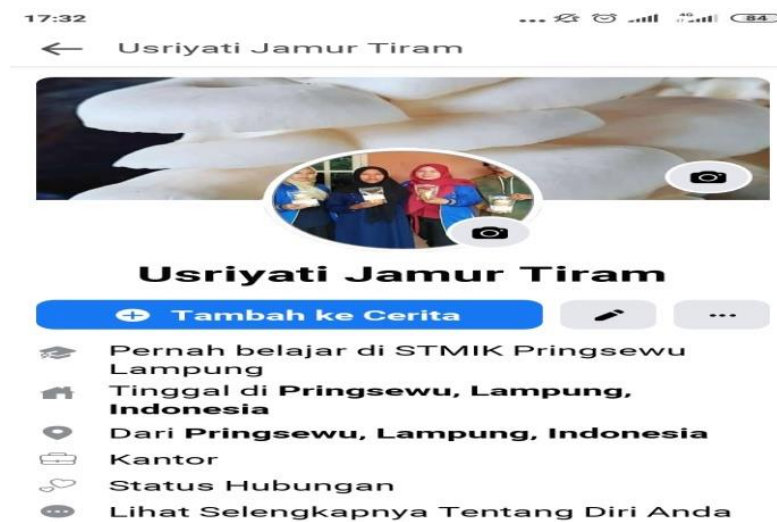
17:32 84

Usriyati Jamur Tiram

Usriyati Jamur Tiram

Tambah ke Cerita

...

Pernah belajar di STMIK Pringsewu Lampung

Tinggal di **Pringsewu, Lampung, Indonesia**

Dari **Pringsewu, Lampung, Indonesia**

Kantor

Status Hubungan

Lihat Selengkapnya Tentang Diri Anda